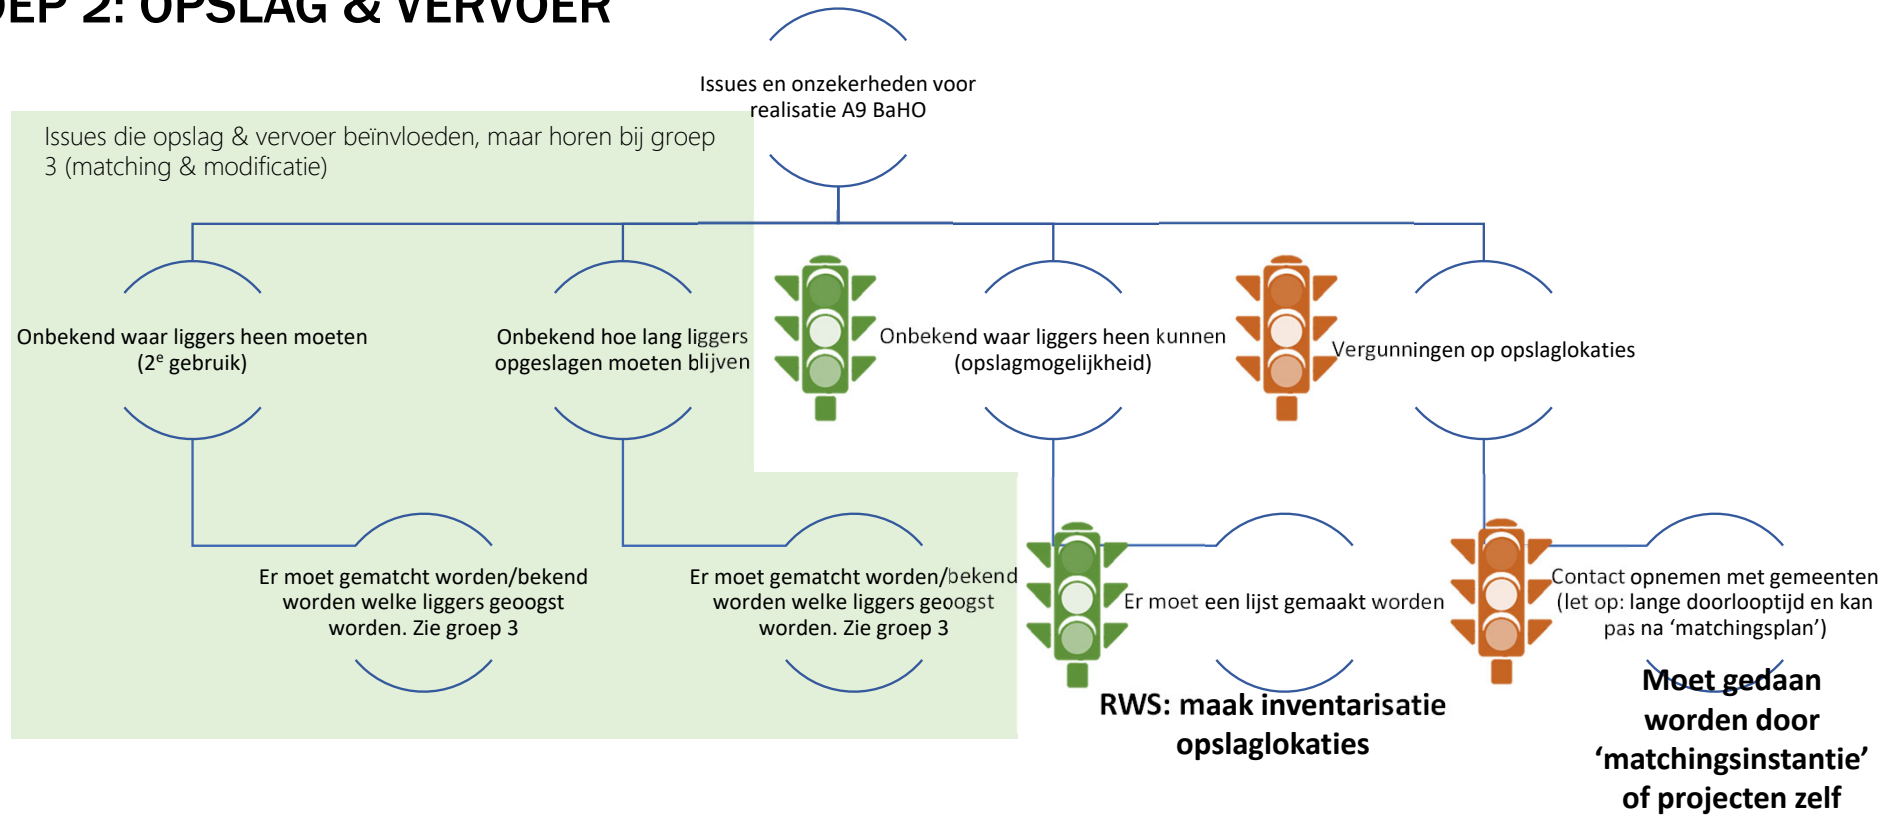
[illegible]EP 2: OPSLAG & VERVOER

Issues en onzekerheden voor realisatie A9 BaHO

Issues die opslag & vervoer beïnvloeden, maar horen bij groep 3 (matching & modificatie)

Onbekend waar liggers heen moeten ($2^e$ gebruik)

Onbekend hoe lang liggers opgeslagen moeten blijven

Onbekend waar liggers heen kunnen (opslagmogelijkheid)

Vergunningen op opslaglokaties

Er moet gematcht worden/bekend worden welke liggers geoogst worden. Zie groep 3

Er moet gematcht worden/bekend worden welke liggers geoogst worden. Zie groep 3

Er moet een lijst gemaakt worden

Contact opnemen met gemeenten (let op: lange doorlooptijd en kan pas na ‘matchingsplan’)

RWS: maak inventarisatie opslaglokaties

Moet gedaan worden door ‘matchingsinstantie’ of projecten zelf